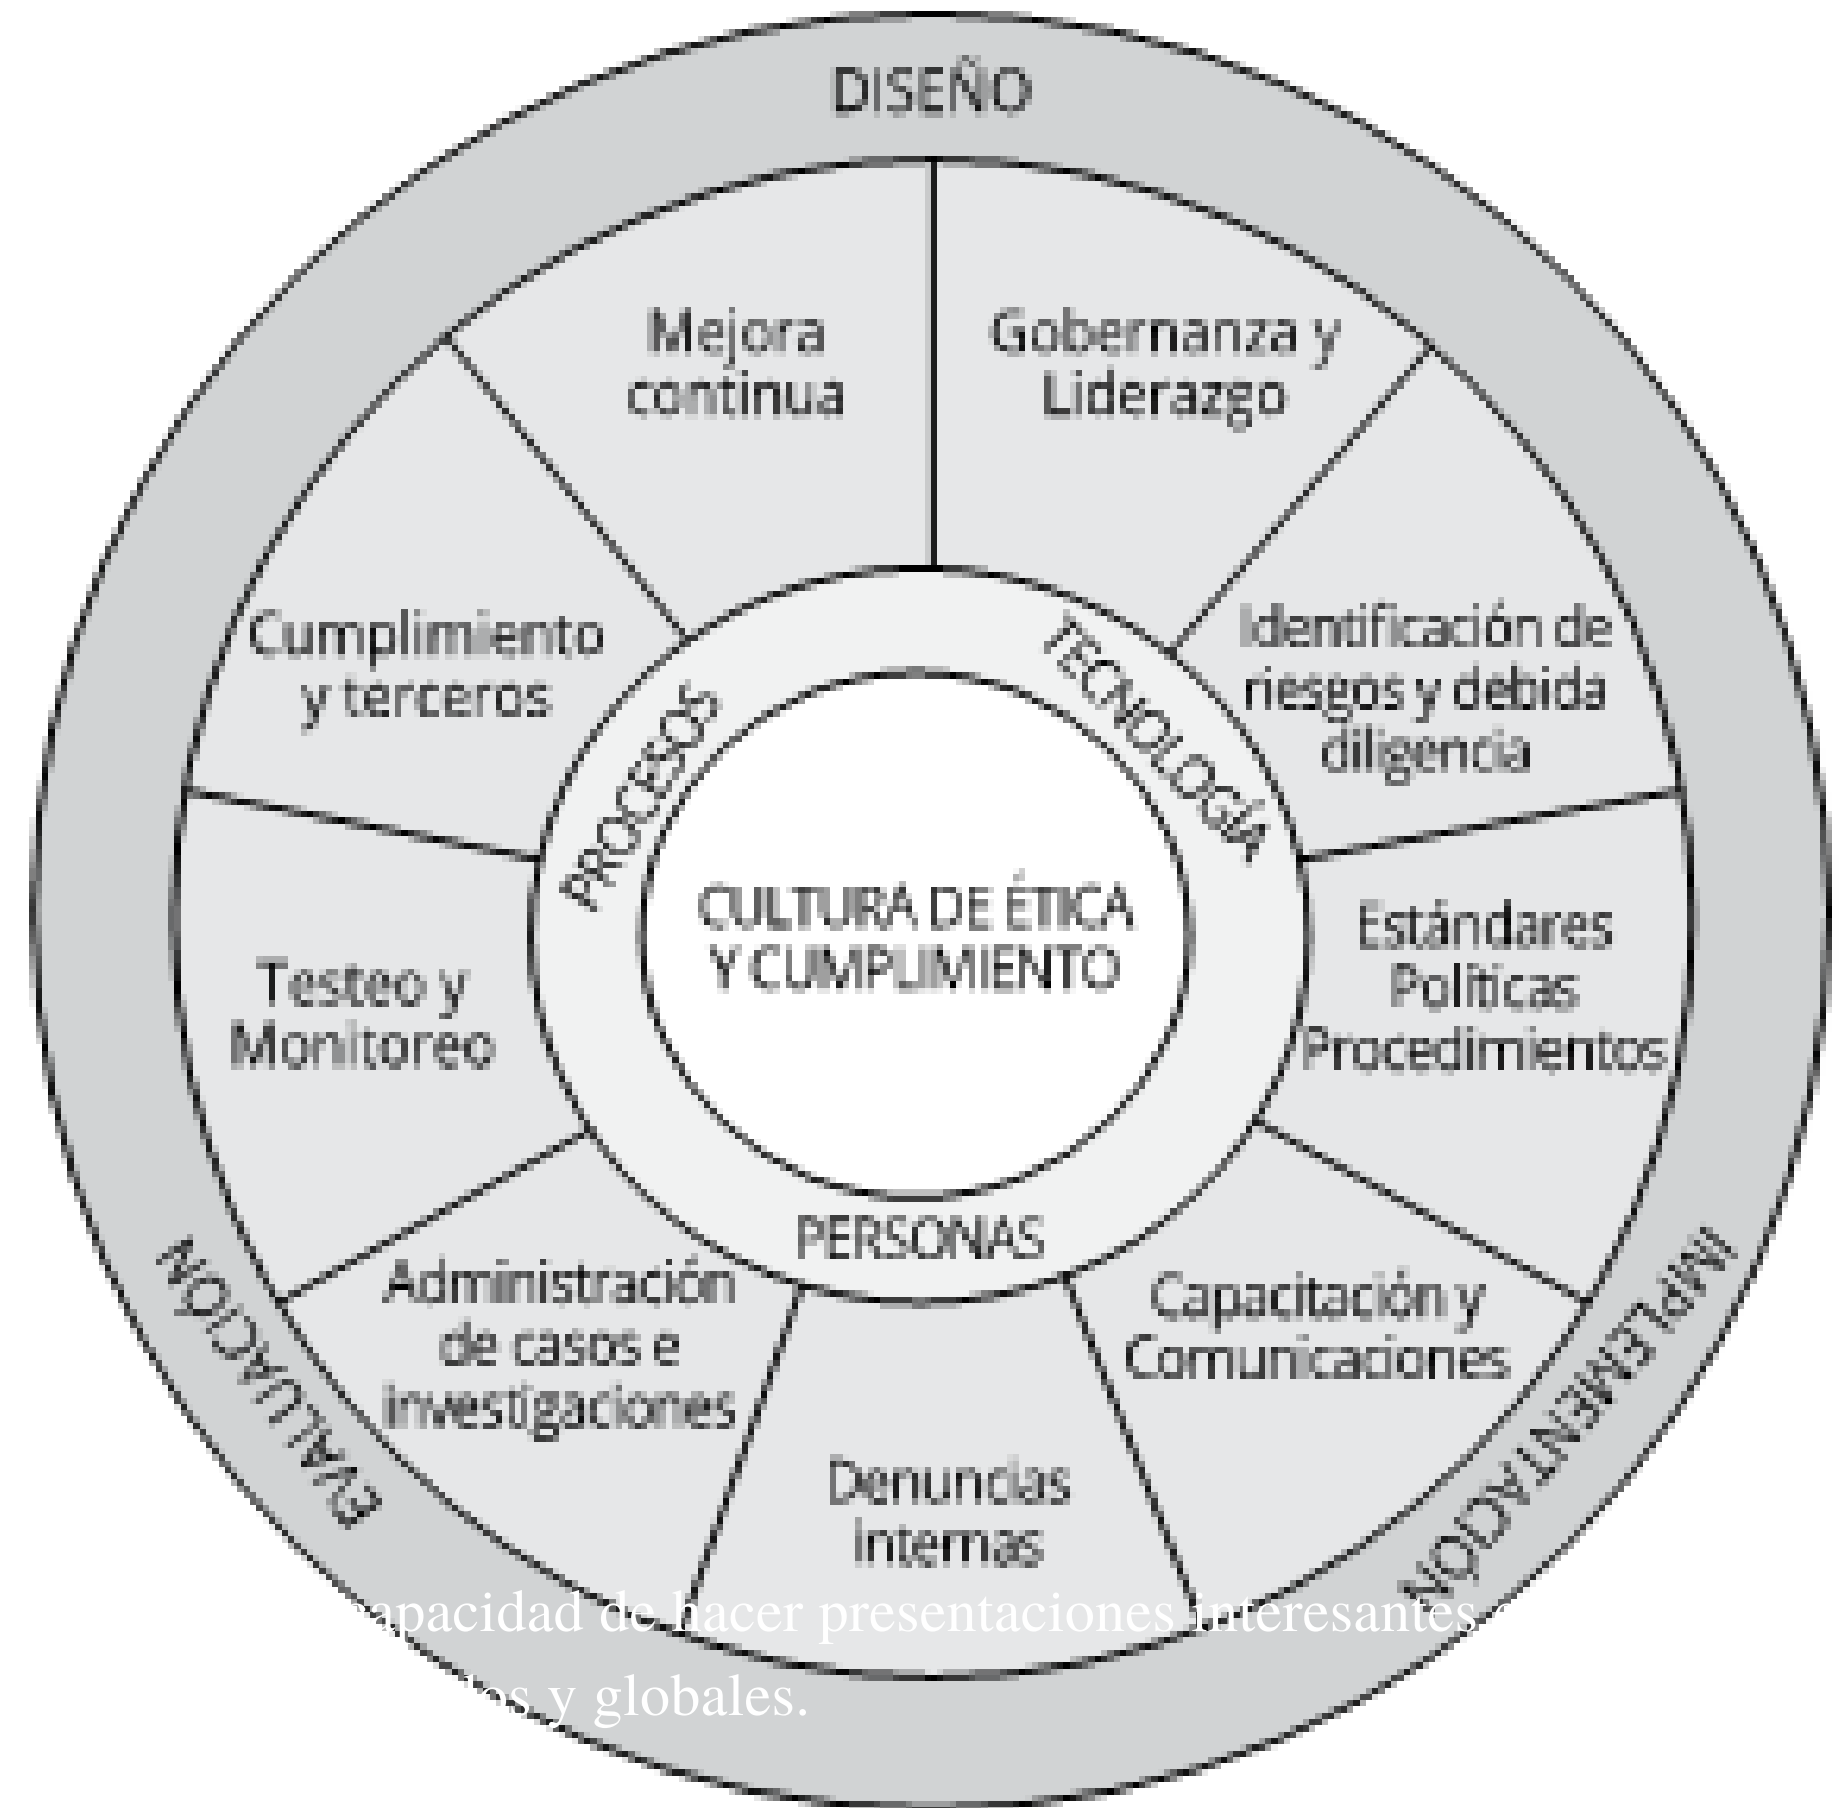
DISEÑO

Mejora continua

Gobernanza y Liderazgo

Cumplimiento y terceros

Identificación de riesgos y debida diligencia

PROCESOS

TECNOLOGÍA

CULTURA DE ÉTICA Y CUMPLIMIENTO

Testeo y Monitoreo

Estándares Políticas Procedimientos

PERSONAS

Administración de casos e investigaciones

Capacitación y Comunicaciones

Denuncias Internas

EVALUACIÓN

IMPLEMENTACIÓN

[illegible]apacidad de hacer presentaciones interesantes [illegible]

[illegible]os y globales.